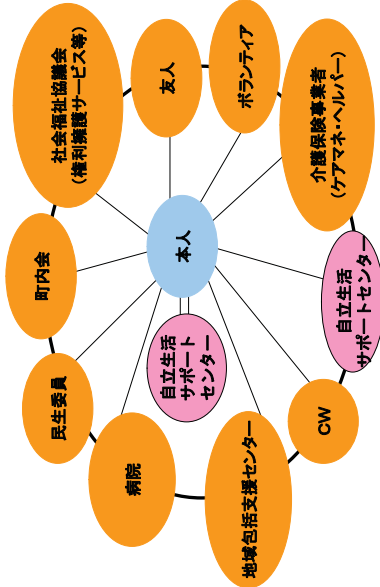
本人

社会福祉協議会
（権利擁護サービス等）

友人

ボランティア

介護保険事業者
（ケアマネ・ヘルパー）

自立生活
サポートセンター

CW

地域包括支援センター

病院

民生委員

町内会

自立生活
サポート
センター